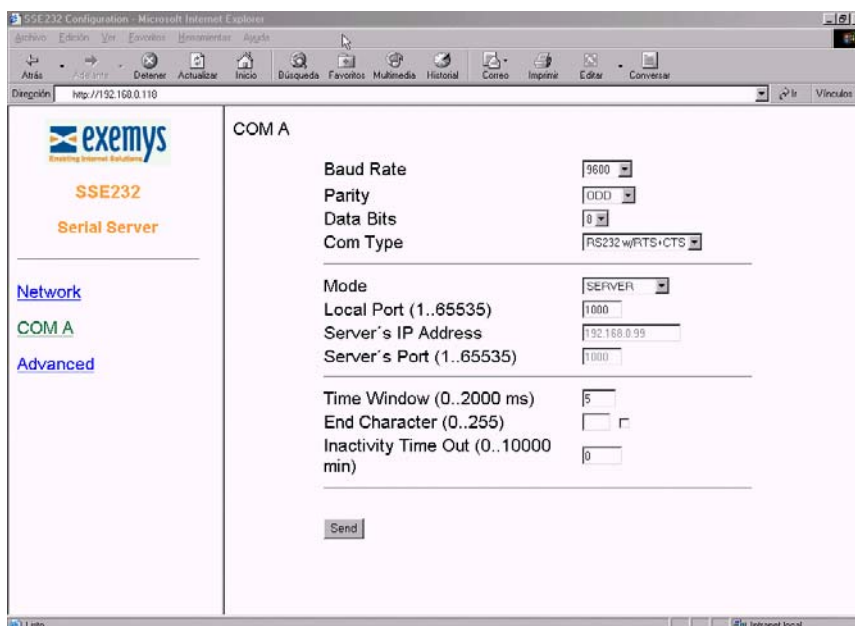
SSE232 Configuration - Microsoft Internet Explorer

Archivo Edición Ver Favoritos Herramientas Ayuda

Atrás Adelante Detener Actualizar Inicio Búsqueda Favoritos Multimedia Historial Correo Imprimir Editar Conversar

Dirección http://192.168.0.118 Ir Vínculos

exemys
Enabling Internet Solutions

SSE232

Serial Server

Network

COM A

Advanced

COM A

Baud Rate 9600

Parity ODD

Data Bits 8

Com Type RS232 w/RTS+CTS

Mode SERVER

Local Port (1..65535) 1000

Server´s IP Address 192.168.0.99

Server´s Port (1..65535) 1000

Time Window (0..2000 ms) 5

End Character (0..255)

Inactivity Time Out (0..10000 min) 0

Send

Listo

Intranet local